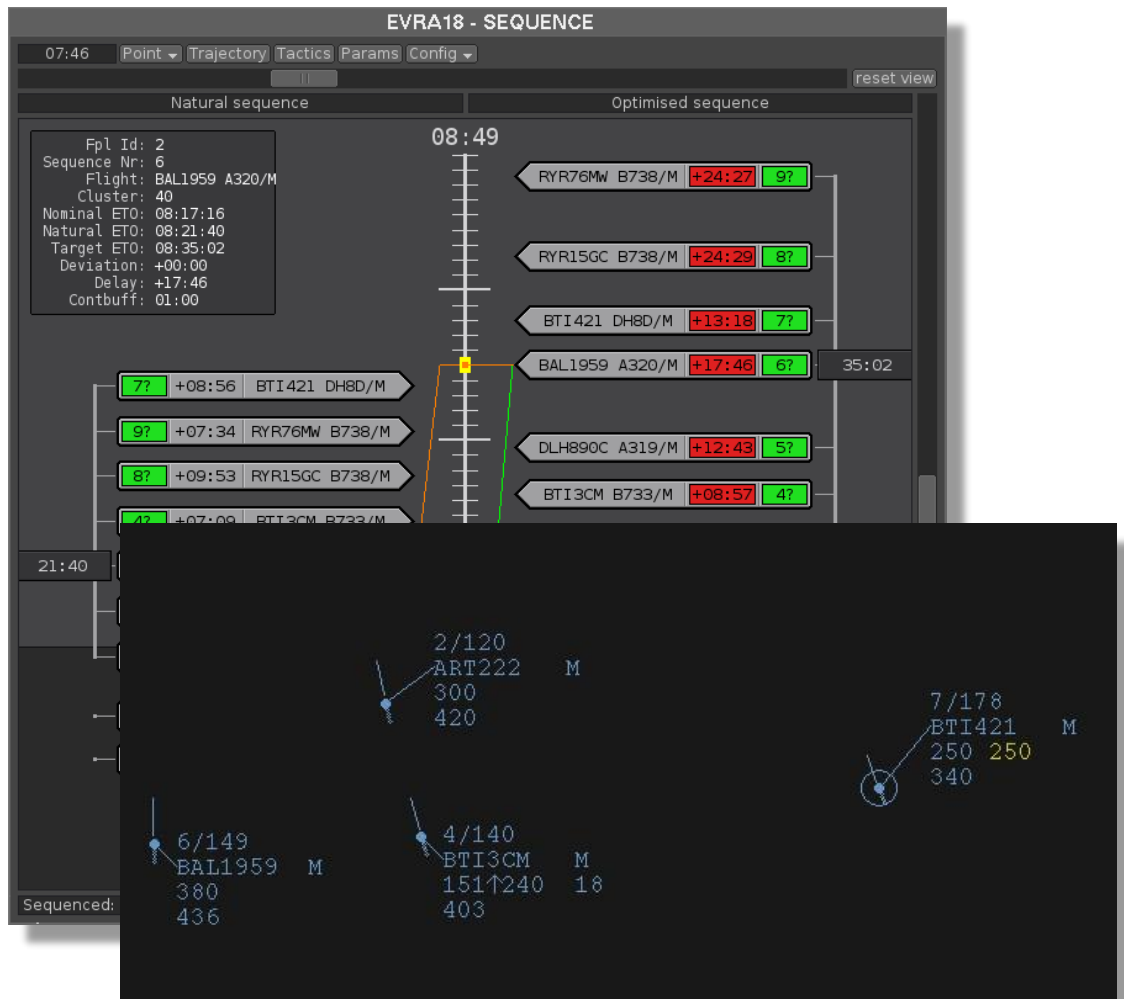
EVRA18 - SEQUENCE

07:46 Point Trajectory Tactics Params Config

reset view

Natural sequence

Optimised sequence

Fpl Id: 2
Sequence Nr: 6
Flight: BAL1959 A320/M
Cluster: 40
Nominal ETO: 08:17:16
Natural ETO: 08:21:40
Target ETO: 08:35:02
Deviation: +00:00
Delay: +17:46
Contbuff: 01:00

08:49

RYR76MW B738/M +24:27 9?

RYR15GC B738/M +24:29 8?

BTI421 DH8D/M +13:18 7?

BAL1959 A320/M +17:46 6?

35:02

DLH890C A319/M +12:43 5?

BTI3CM B733/M +08:57 4?

7? +08:56 BTI421 DH8D/M

9? +07:34 RYR76MW B738/M

8? +09:53 RYR15GC B738/M

4? +07:09 BTI3CM B733/M

21:40

Sequenced:

2/120
ART222 M
300
420

7/178
BTI421 M
250 250
340

6/149
BAL1959 M
380
436

4/140
BTI3CM M
151↑240 18
403